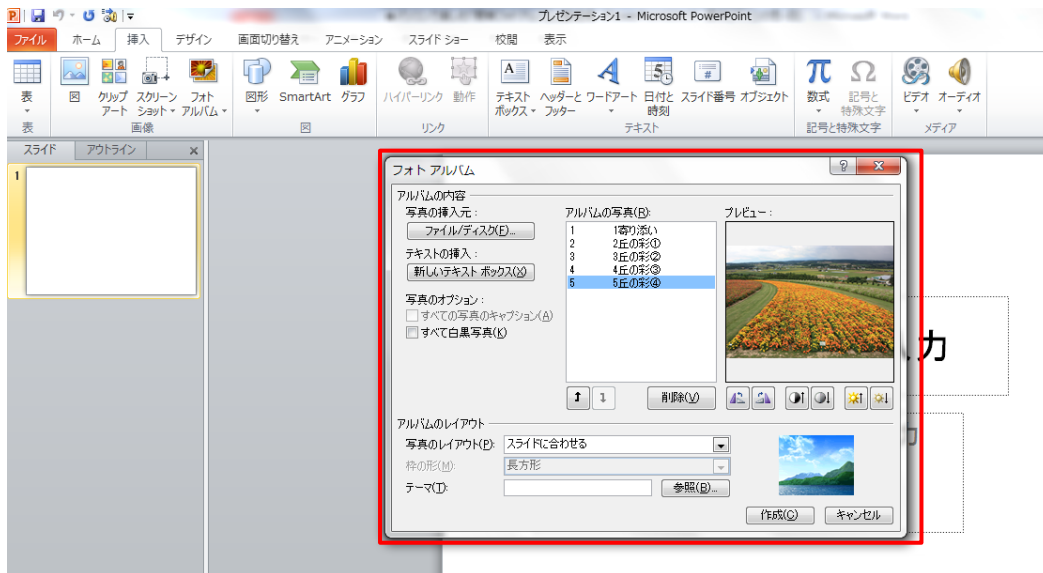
プレゼンテーション1 - Microsoft PowerPoint

ファイル ホーム 挿入 デザイン 画面切り替え アニメーション スライド ショー 校閲 表示

表 図 クリップアート スクリーンショット フォトアルバム 図形 SmartArt グラフ ハイパーリンク 動作 テキストボックス ヘッダーとフッター ワードアート 日付と時刻 スライド番号 オブジェクト 数式 記号と特殊文字 ビデオ オーディオ

表 画像 図 リンク テキスト 記号と特殊文字 メディア

スライド アウトライン ×

1

フォト アルバム

アルバムの内容

写真の挿入元：

ファイル/ディスク(F)...

テキストの挿入：

新しいテキスト ボックス(X)

写真のオプション：

すべての写真のキャプション(A)

すべて白黒写真(K)

アルバムの写真(R):

1 1寄り添い

2 2丘の彩①

3 3丘の彩②

4 4丘の彩③

5 5丘の彩④

プレビュー：

削除(V)

アルバムのレイアウト

写真のレイアウト(P): スライドに合わせる

枠の形(M): 長方形

テーマ(T):

参照(B)...

作成(C) キャンセル

力